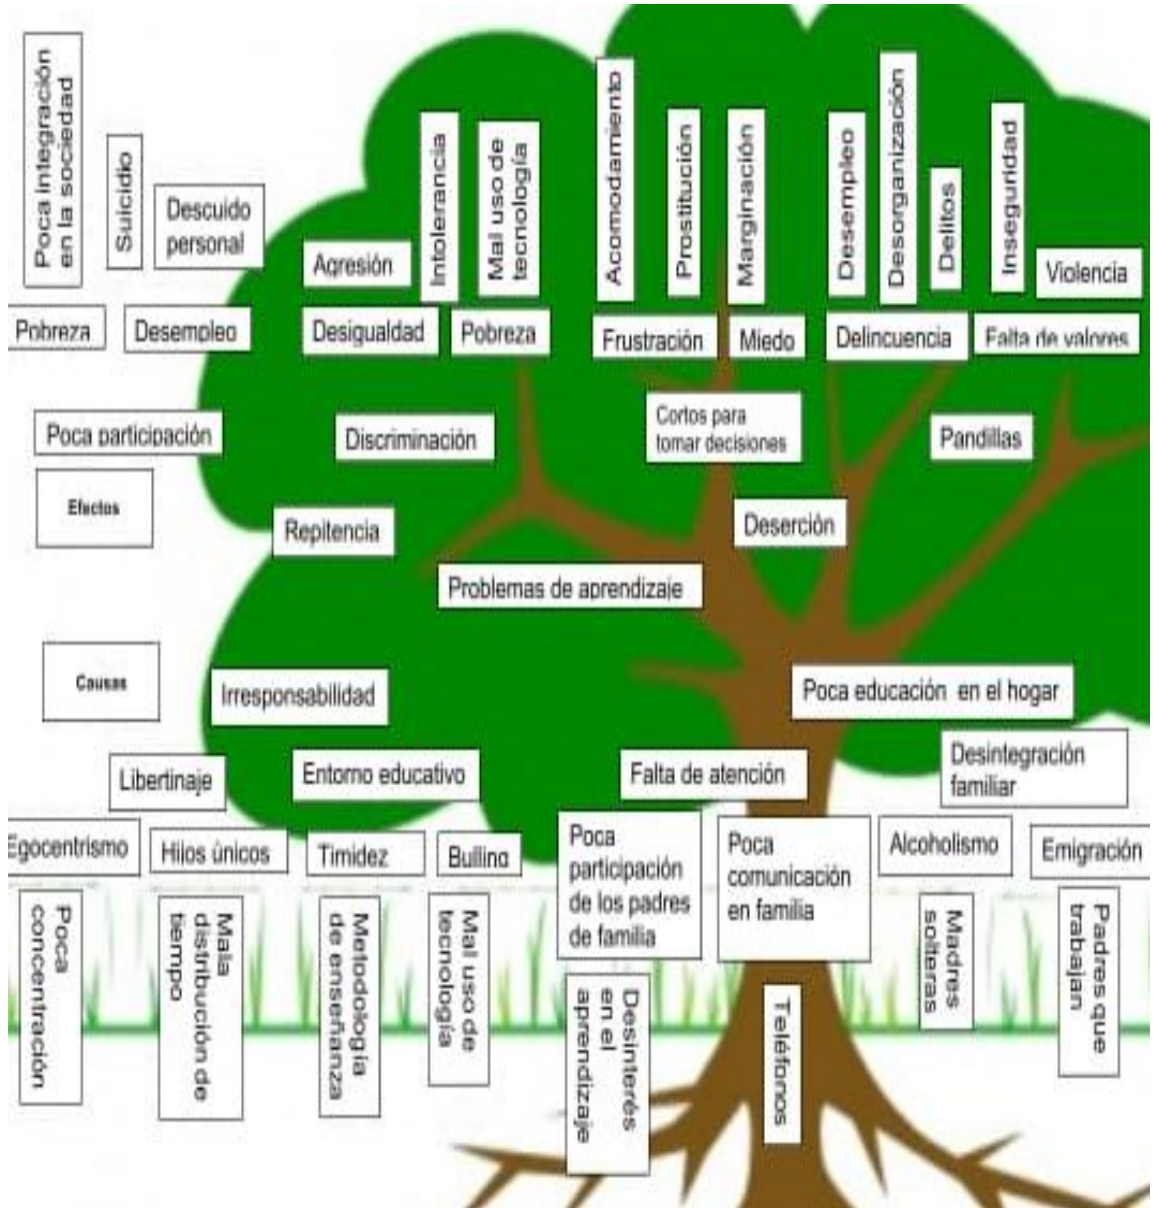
Poca integración en la sociedad

Suicidio

Descuido personal

Agresión

Intolerancia

Mal uso de tecnología

Acomodamiento

Prostitución

Marginación

Desempleo

Desorganización

Delitos

Inseguridad

Violencia

Pobreza

Desempleo

Desigualdad

Pobreza

Frustración

Miedo

Delincuencia

Falta de valores

Poca participación

Discriminación

Cortos para tomar decisiones

Pandillas

Efectos

Repitencia

Deserción

Problemas de aprendizaje

Causas

Irresponsabilidad

Poca educación en el hogar

Libertinaje

Entorno educativo

Falta de atención

Desintegración familiar

Egocentrismo

Hijos únicos

Timidez

Bulling

Poca participación de los padres de familia

Poca comunicación en familia

Alcoholismo

Emigración

Poca concentración

Mala distribución de tiempo

Metodología de enseñanza

Mal uso de tecnología

Desinterés en el aprendizaje

Teléfonos

Madres solteras

Padres que trabajan